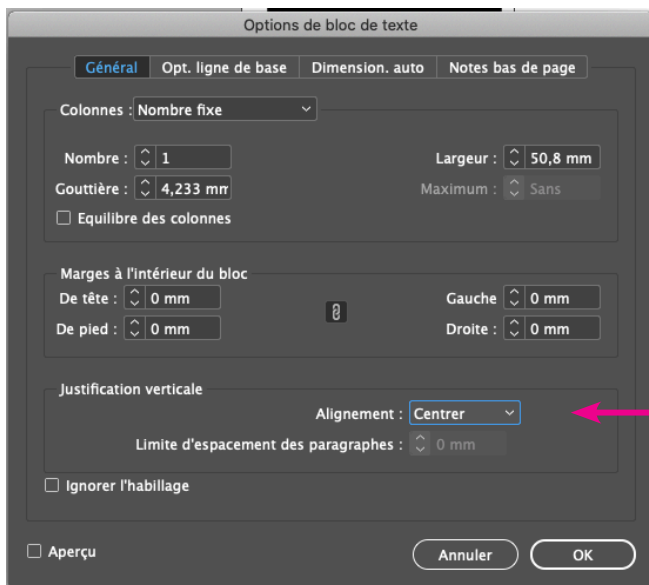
Options de bloc de texte

Général | Opt. ligne de base | Dimension. auto | Notes bas de page

Colonnes : Nombre fixe

Nombre : 1

Largeur : 50,8 mm

Gouttière : 4,233 mm

Maximum : Sans

Equilibre des colonnes

Marges à l'intérieur du bloc

De tête : 0 mm

Gauche : 0 mm

De pied : 0 mm

Droite : 0 mm

Justification verticale

Alignement : Centrer

Limite d'espacement des paragraphes : 0 mm

Ignorer l'habillage

Aperçu

Annuler

OK